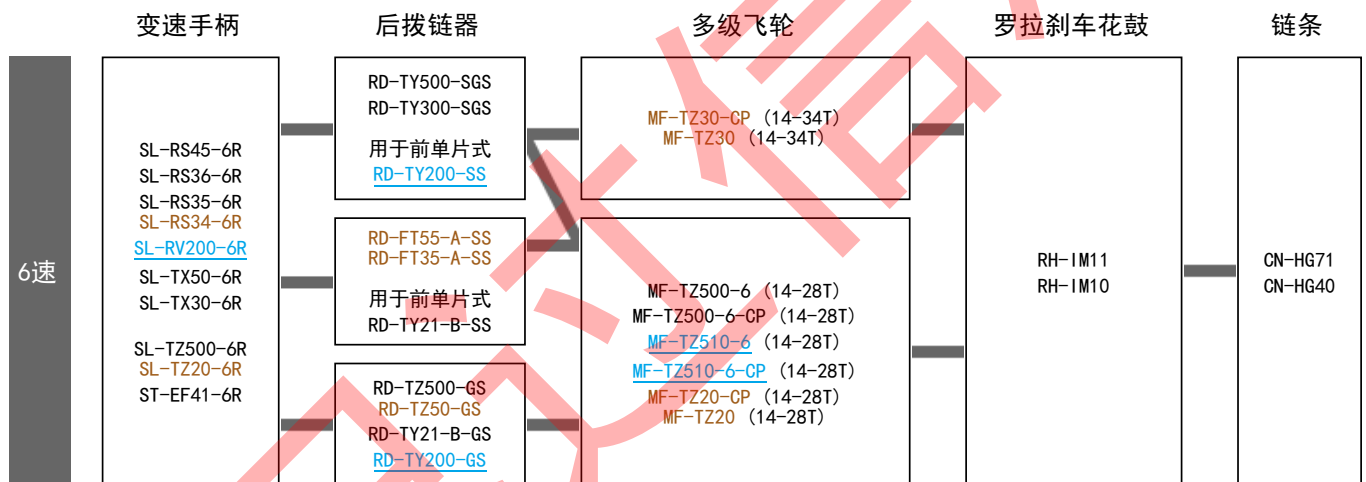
变速手柄

后拨链器

多级飞轮

罗拉刹车花鼓

链条

6速

SL-RS45-6R
SL-RS36-6R
SL-RS35-6R
SL-RS34-6R
SL-RV200-6R
SL-TX50-6R
SL-TX30-6R

SL-TZ500-6R
SL-TZ20-6R
ST-EF41-6R

RD-TY500-SGS
RD-TY300-SGS

用于前单片式
RD-TY200-SS

RD-FT55-A-SS
RD-FT35-A-SS

用于前单片式
RD-TY21-B-SS

RD-TZ500-GS
RD-TZ50-GS
RD-TY21-B-GS
RD-TY200-GS

MF-TZ30-CP（14-34T）
MF-TZ30（14-34T）

MF-TZ500-6（14-28T）
MF-TZ500-6-CP（14-28T）
MF-TZ510-6（14-28T）
MF-TZ510-6-CP（14-28T）
MF-TZ20-CP（14-28T）
MF-TZ20（14-28T）

RH-IM11
RH-IM10

CN-HG71
CN-HG40